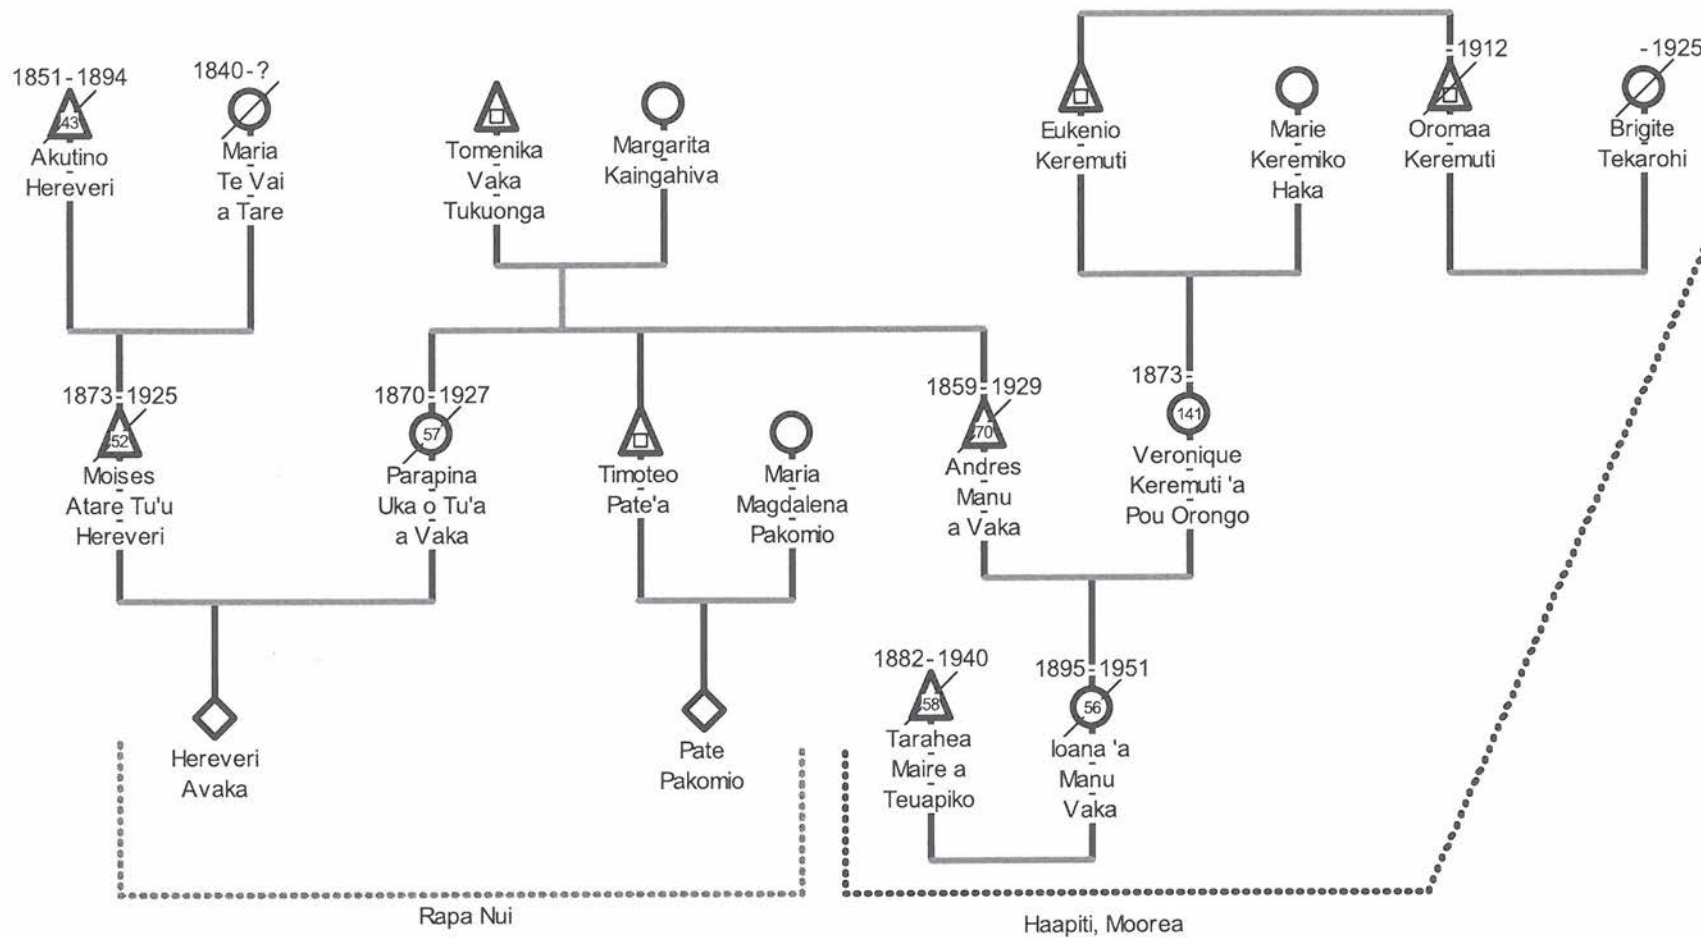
1851-1894
43
Akutino Hereveri

1840-?
Maria Te Vai a Tare

Tomenika Vaka Tukuonga

Margarita Kaingahiva

Eukenio Keremuti

Marie Keremiko Haka

-1912
Oromaa Keremuti

-1925
Brigite Tekarohi

1873-1925
52
Moises Atare Tu'u Hereveri

1870-1927
57
Parapina Uka o Tu'a a Vaka

Timoteo Pate'a

Maria Magdalena Pakomio

1859-1929
70
Andres Manu a Vaka

1873-
141
Veronique Keremuti 'a Pou Orongo

Hereveri Avaka

Pate Pakomio

1882-1940
58
Tarahea Maire a Teuapiko

1895-1951
56
Ioana 'a Manu Vaka

Rapa Nui

Haapiti, Moorea